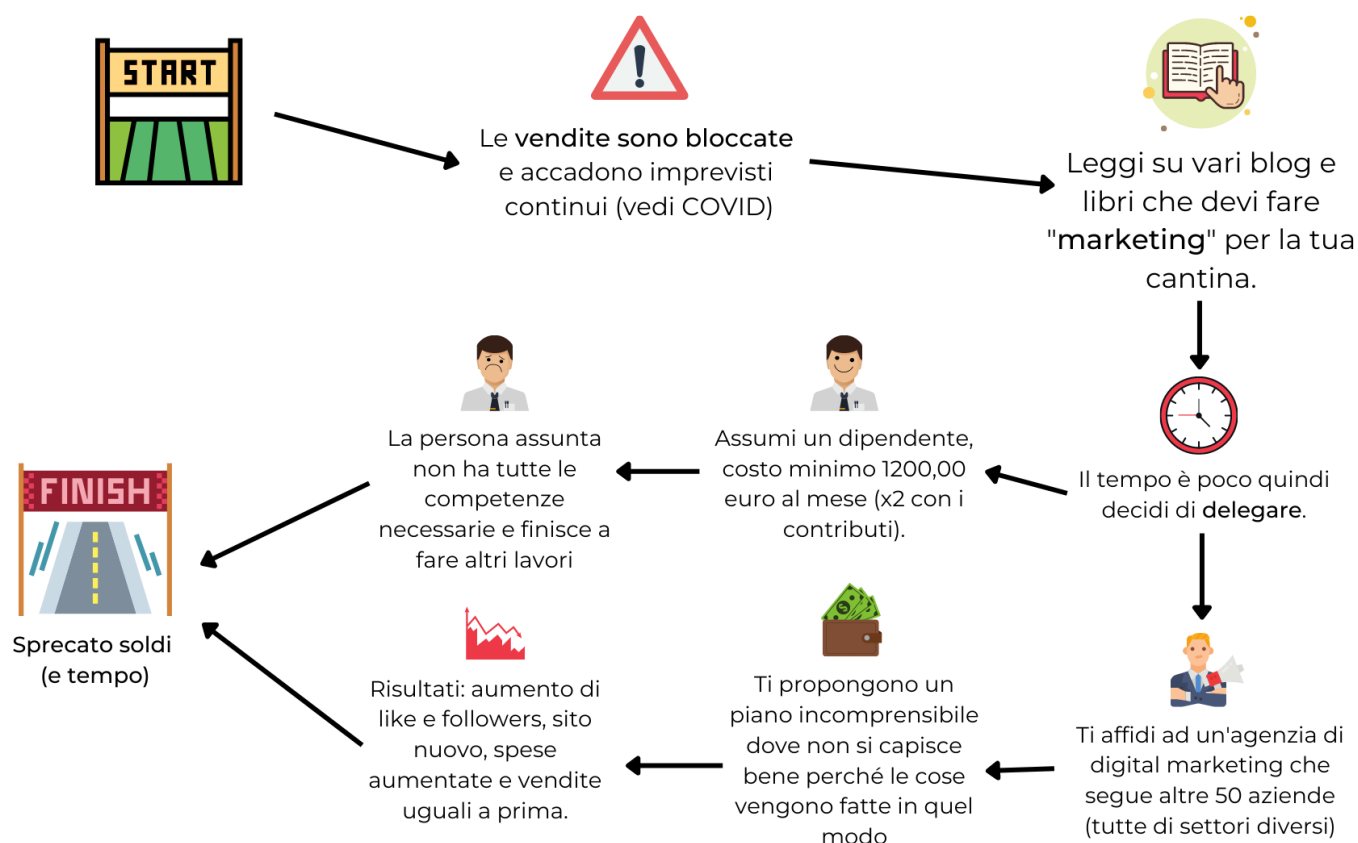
START

Le vendite sono bloccate e accadono imprevisti continui (vedi COVID)

Leggi su vari blog e libri che devi fare "marketing" per la tua cantina.

Il tempo è poco quindi decidi di delegare.

Assumi un dipendente, costo minimo 1200,00 euro al mese (x2 con i contributi).

La persona assunta non ha tutte le competenze necessarie e finisce a fare altri lavori

FINISH

Sprecato soldi (e tempo)

Ti affidi ad un'agenzia di digital marketing che segue altre 50 aziende (tutte di settori diversi)

Ti propongono un piano incomprensibile dove non si capisce bene perché le cose vengono fatte in quel modo

Risultati: aumento di like e followers, sito nuovo, spese aumentate e vendite uguali a prima.